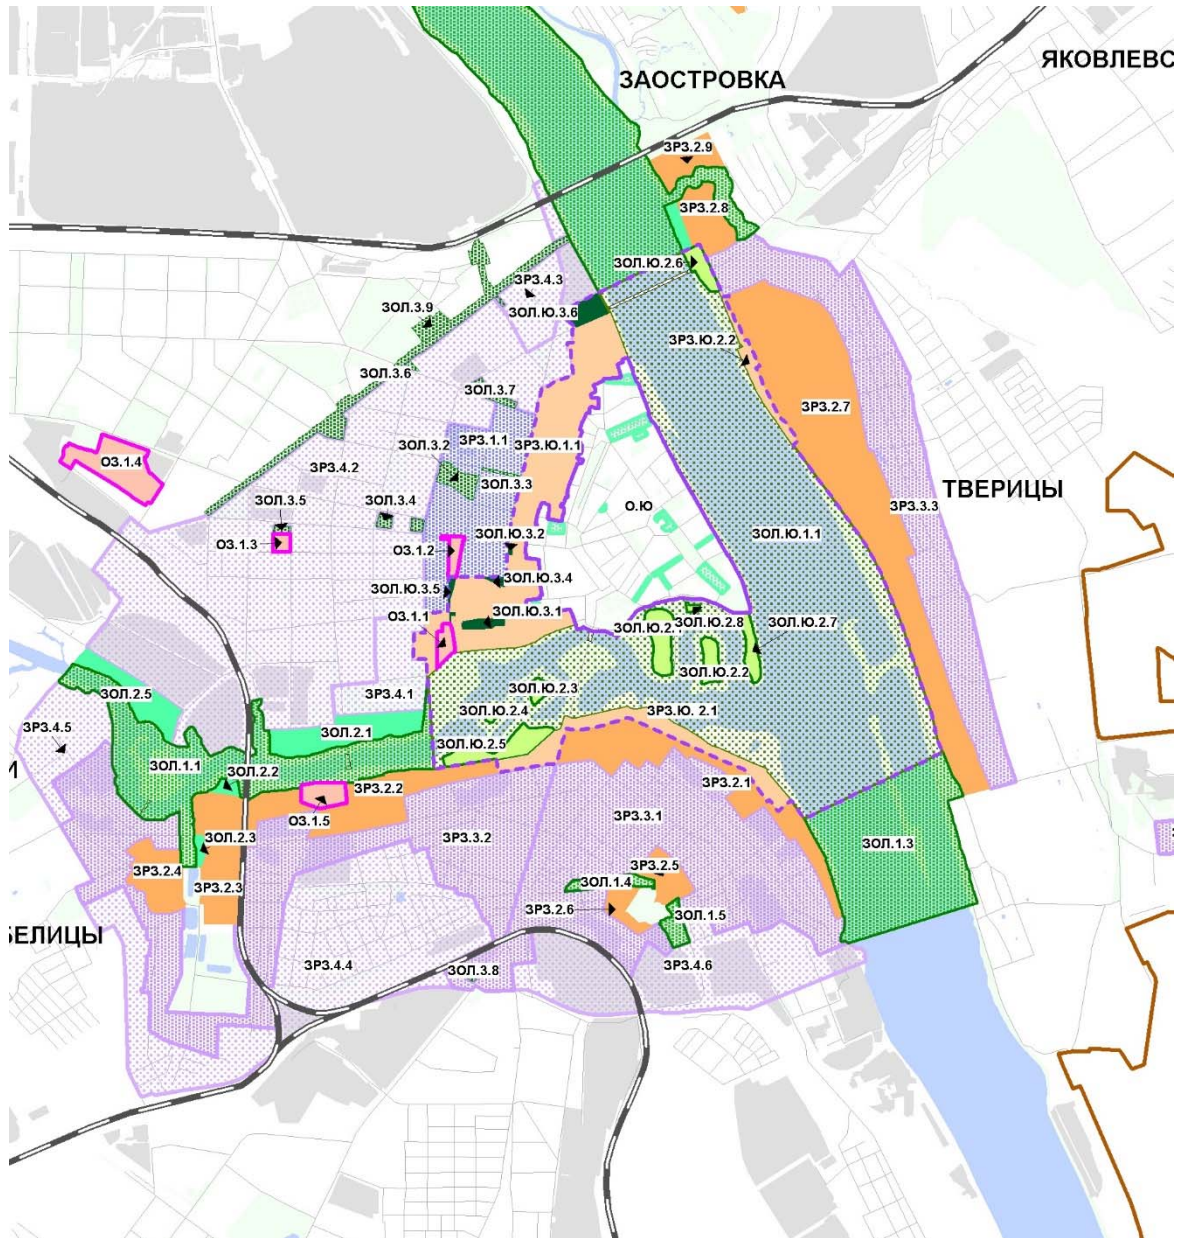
ЗАОСТРОВКА
ЯКОВЛЕВС
ЗРЗ.2.9
ЗРЗ.2.8
ЗОЛ.Ю.2.6
ЗРЗ.4.3
ЗОЛ.3.9
ЗОЛ.Ю.3.6
ЗРЗ.Ю.2.2
ЗОЛ.3.6
ЗОЛ.3.7
ЗРЗ.2.7
ЗОЛ.3.2
ЗРЗ.1.1
ЗРЗ.Ю.1.1
ОЗ.1.4
ЗРЗ.4.2
ЗОЛ.3.3
ТВЕРИЦЫ
ЗОЛ.3.5
ЗОЛ.3.4
О.Ю
ЗРЗ.3.3
ОЗ.1.3
ЗОЛ.Ю.3.2
ЗОЛ.Ю.1.1
ОЗ.1.2
ЗОЛ.Ю.3.4
ЗОЛ.Ю.3.5
ЗОЛ.Ю.3.1
ОЗ.1.1
ЗОЛ.Ю.2.8
ЗОЛ.Ю.2.7
ЗОЛ.Ю.2.
ЗОЛ.Ю.2.2
ЗРЗ.4.1
ЗОЛ.2.5
ЗОЛ.Ю.2.3
ЗОЛ.Ю.2.4
ЗРЗ.Ю. 2.1
ЗРЗ.4.5
ЗОЛ.2.1
ЗОЛ.Ю.2.5
ЗОЛ.1.1
ЗОЛ.2.2
ЗРЗ.2.1
ЗРЗ.2.2
ОЗ.1.5
ЗРЗ.3.1
ЗОЛ.2.3
ЗРЗ.3.2
ЗОЛ.1.3
ЗРЗ.2.4
ЗРЗ.2.5
ЗОЛ.1.4
ЗРЗ.2.3
ЗРЗ.2.6
ЗОЛ.1.5
ЕЛИЦЫ
ЗРЗ.4.4
ЗОЛ.3.8
ЗРЗ.4.6